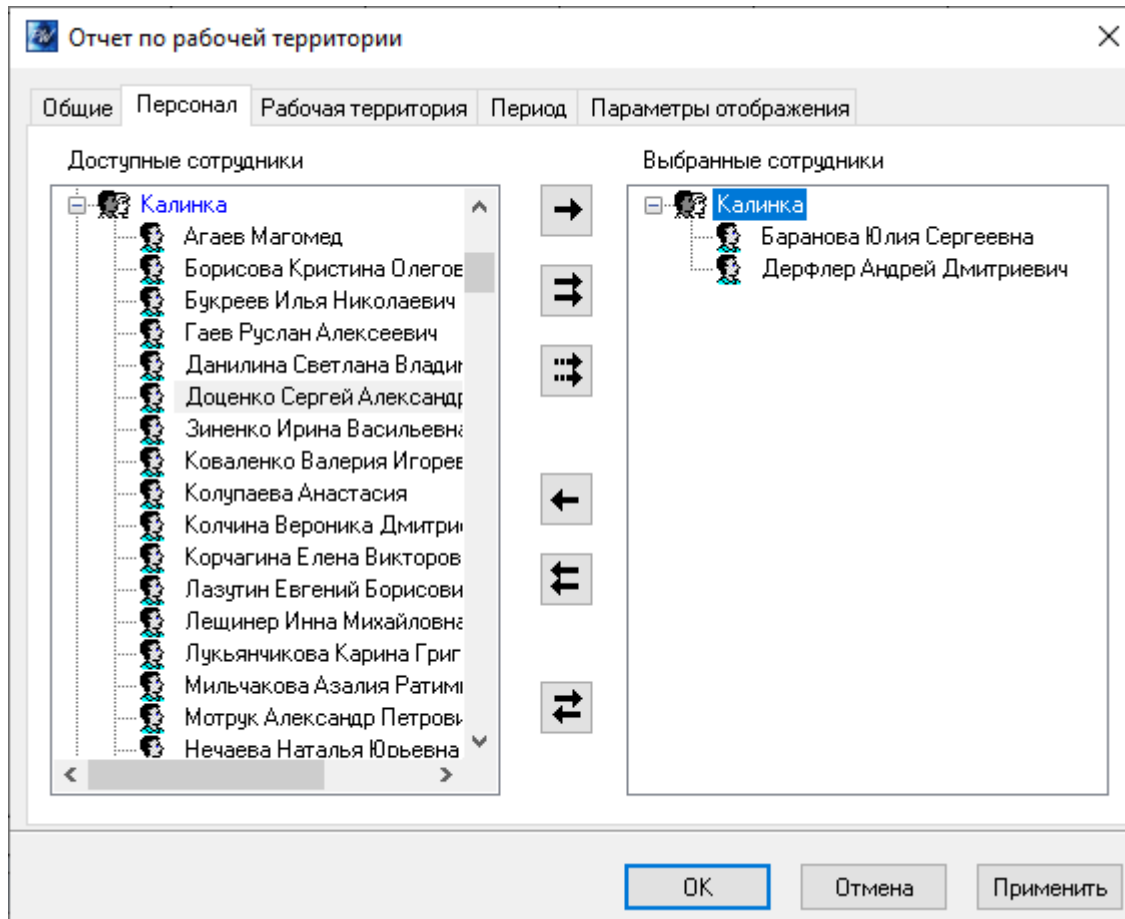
Отчет по рабочей территории

Общие | Персонал | Рабочая территория | Период | Параметры отображения

Доступные сотрудники

Калинка
Агаев Магомед
Борисова Кристина Олегов
Букреев Илья Николаевич
Гаев Руслан Алексеевич
Данилина Светлана Владиі
Доценко Сергей Александр
Зиненко Ирина Васильевна
Коваленко Валерия Игорев
Колупаева Анастасия
Колчина Вероника Дмитри
Корчагина Елена Викторов
Лазутин Евгений Борисови
Лещинер Инна Михайловна
Лукьянчикова Карина Григ
Мильчакова Азалия Ратимі
Мотрук Александр Петрови
Нечаева Наталья Юрьевна

Выбранные сотрудники

Калинка
Баранова Юлия Сергеевна
Дерфлер Андрей Дмитриевич

OK | Отмена | Применить